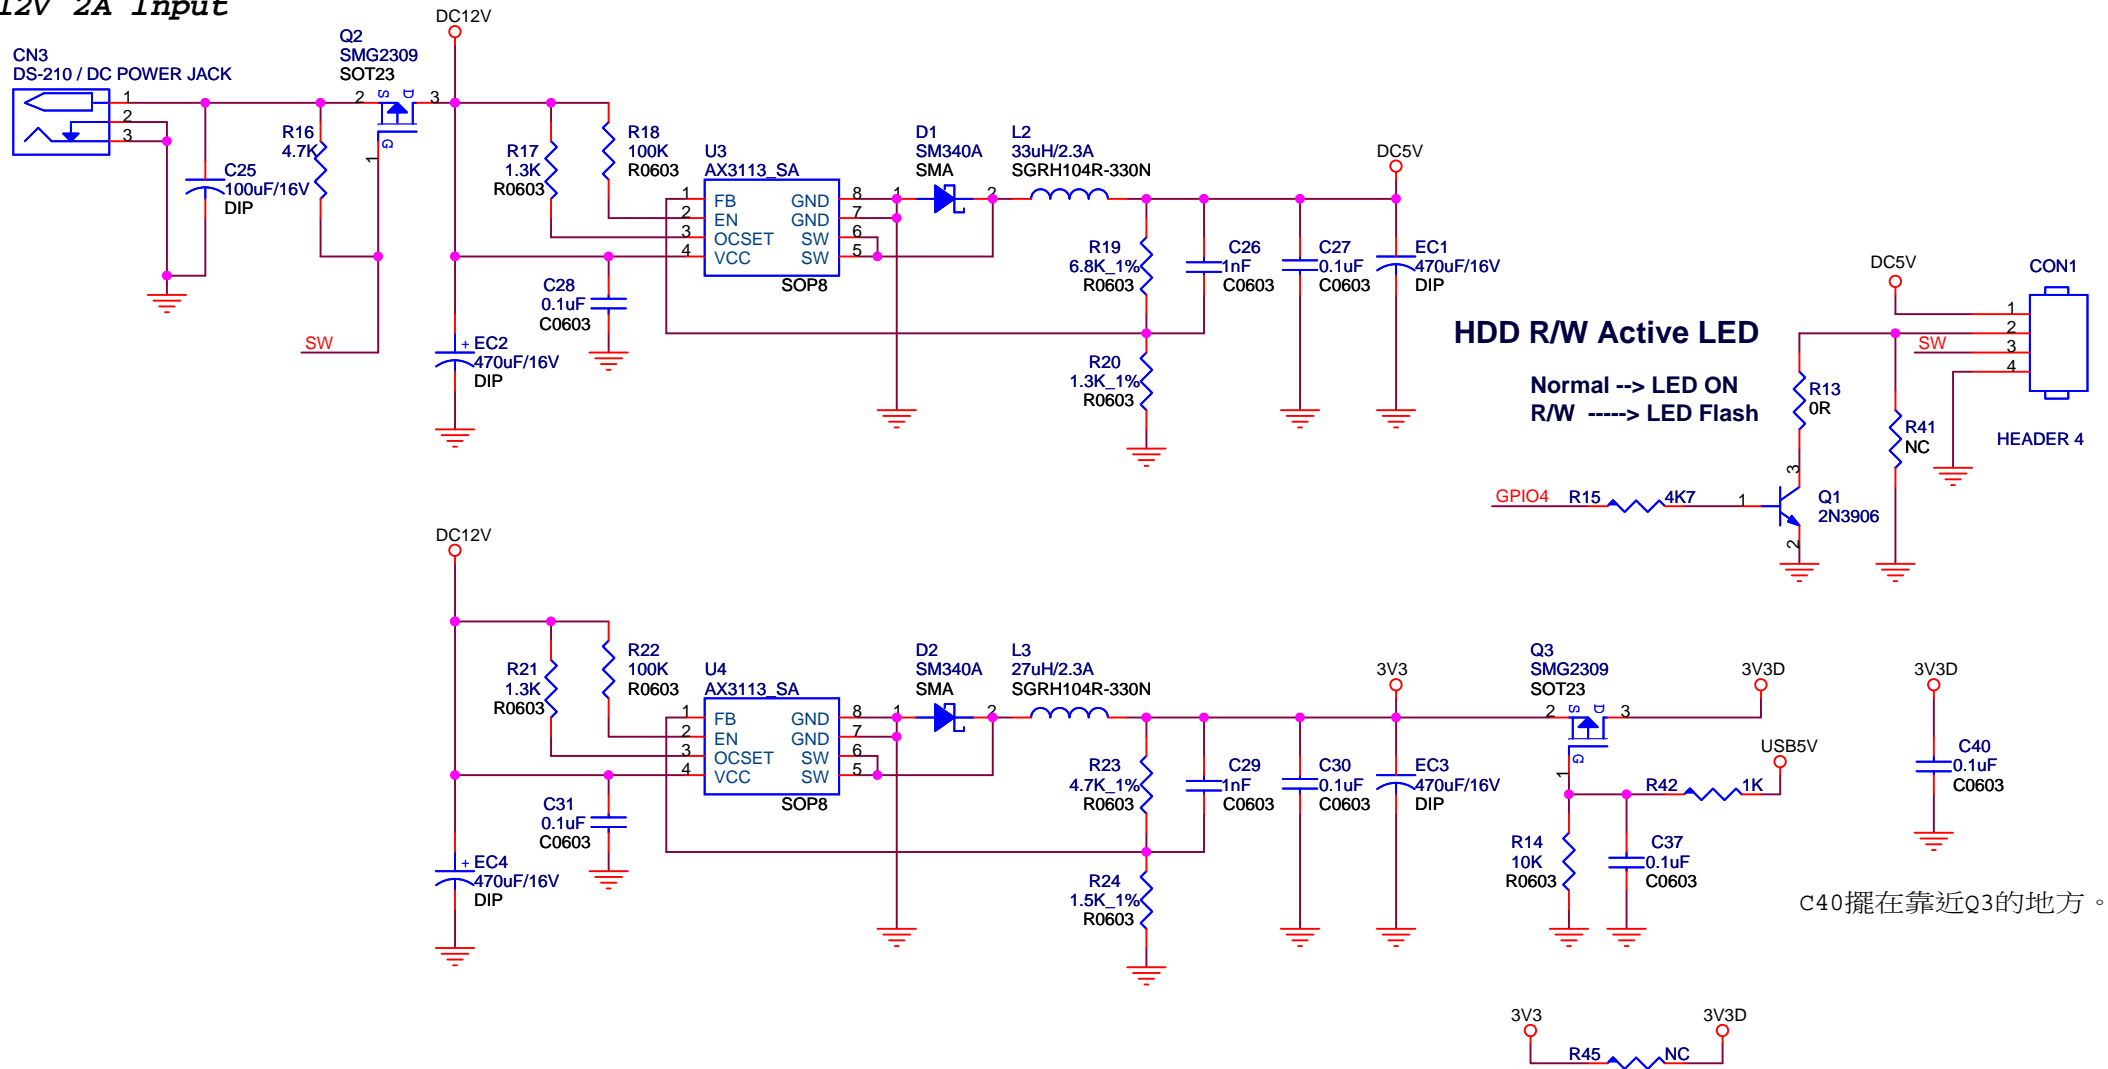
12V 2A Input

CN3
DS-210 / DC POWER JACK
1
2
3

Q2
SMG2309
SOT23
2 S D 3
G 1

DC12V

C25
100uF/16V
DIP

R16
4.7K

SW

R17
1.3K
R0603

R18
100K
R0603

U3
AX3113_SA
1 FB GND 8
2 EN GND 7
3 OCSET SW 6
4 VCC SW 5
SOP8

C28
0.1uF
C0603

EC2
470uF/16V
DIP

D1
SM340A
SMA
1 2

L2
33uH/2.3A
SGRH104R-330N

DC5V

R19
6.8K_1%
R0603

R20
1.3K_1%
R0603

C26
1nF
C0603

C27
0.1uF
C0603

EC1
470uF/16V
DIP

HDD R/W Active LED

Normal --> LED ON
R/W -----> LED Flash

DC5V

CON1
1
2
3
4
SW
HEADER 4

R13
0R

R41
NC

GPIO4 R15 4K7
1
3
2
Q1
2N3906

DC12V

R21
1.3K
R0603

R22
100K
R0603

U4
AX3113_SA
1 FB GND 8
2 EN GND 7
3 OCSET SW 6
4 VCC SW 5
SOP8

C31
0.1uF
C0603

EC4
470uF/16V
DIP

D2
SM340A
SMA
1 2

L3
27uH/2.3A
SGRH104R-330N

3V3

R23
4.7K_1%
R0603

R24
1.5K_1%
R0603

C29
1nF
C0603

C30
0.1uF
C0603

EC3
470uF/16V
DIP

Q3
SMG2309
SOT23
2 S D 3
G 1

3V3D

USB5V

R42 1K

R14
10K
R0603

C37
0.1uF
C0603

3V3D

C40
0.1uF
C0603

C40擺在靠近Q3的地方。

3V3
3V3D
R45 NC